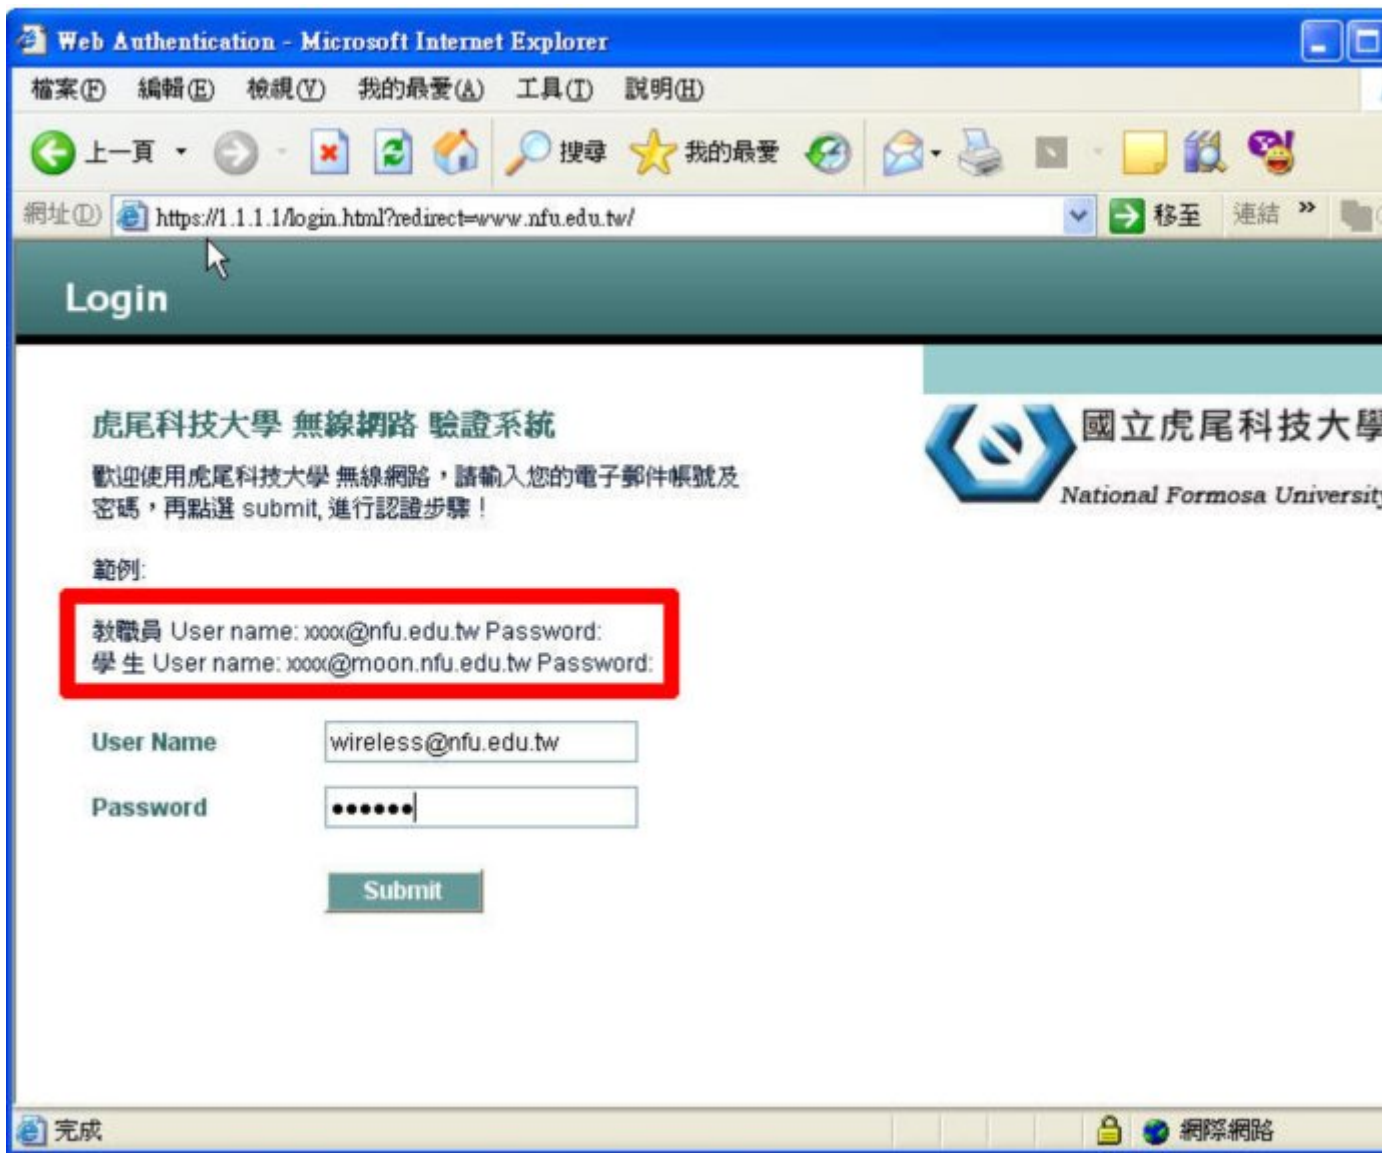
Web Authentication - Microsoft Internet Explorer

檔案(F) 編輯(E) 檢視(V) 我的最愛(A) 工具(T) 說明(H)

上一頁 搜尋 我的最愛

網址(D) https://1.1.1.1/login.html?redirect=www.nfu.edu.tw/ 移至 連結 »

Login

虎尾科技大學 無線網路 驗證系統

歡迎使用虎尾科技大學 無線網路，請輸入您的電子郵件帳號及密碼，再點選 submit, 進行認證步驟！

範例:

教職員 User name: xxxx@nfu.edu.tw Password:
學 生 User name: xxxx@moon.nfu.edu.tw Password:

User Name wireless@nfu.edu.tw

Password ••••••

Submit

國立虎尾科技大學
National Formosa Universit

完成 網際網路